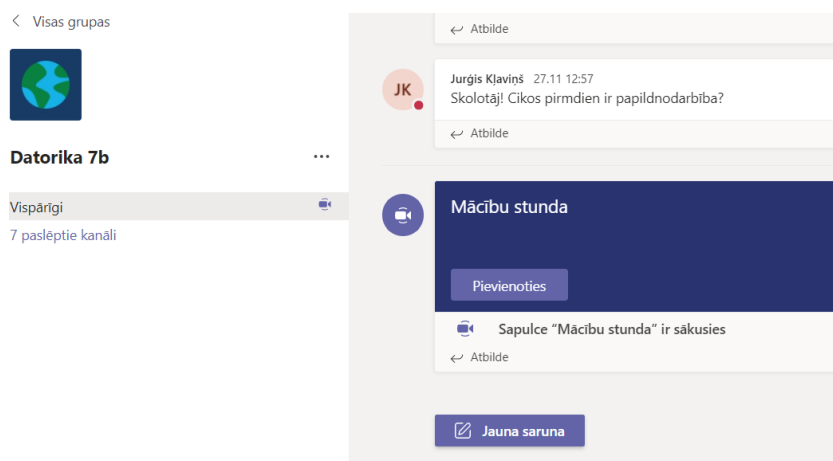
< Visas grupas

Datorika 7b

...

Vispārīgi

7 paslēptie kanāli

Atbilde

JK

Jurģis Kļaviņš 27.11 12:57

Skolotāj! Cikos pirmdien ir papildnodarbība?

Atbilde

Mācību stunda

Pievienoties

Sapulce "Mācību stunda" ir sākusies

Atbilde

Jauna saruna